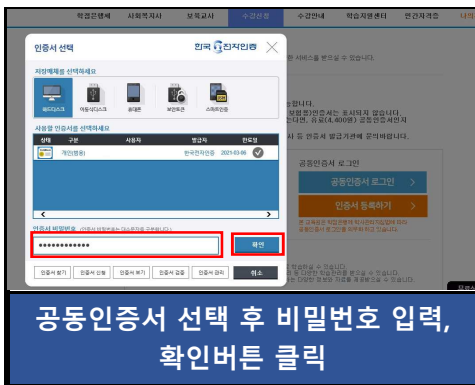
학점은행제 사회복지사 보육교사 수강신청 수강안내 학습지원센터 민간자격증 나의

인증서 선택

한국 전자인증

저장매체를 선택하세요

하드디스크 이동식디스크 휴대폰 보안토큰 스마트카드

사용할 인증서를 선택하세요

| 선택 | 구분 | 사용자 | 발급자 | 만료일 |
|---|---|---|---|---|
| | 개인(범용) | | 한국전자인증 | 2021-03-06 |

인증서 비밀번호

••••••••••••

확인

인증서 찾기 인증서 삭제 인증서 보기 인증서 검증 인증서 관리 취소

서비스를 받으실 수 있습니다.

공동인증서 로그인

공동인증서 로그인

인증서 등록하기

공동인증서 선택 후 비밀번호 입력, 확인버튼 클릭